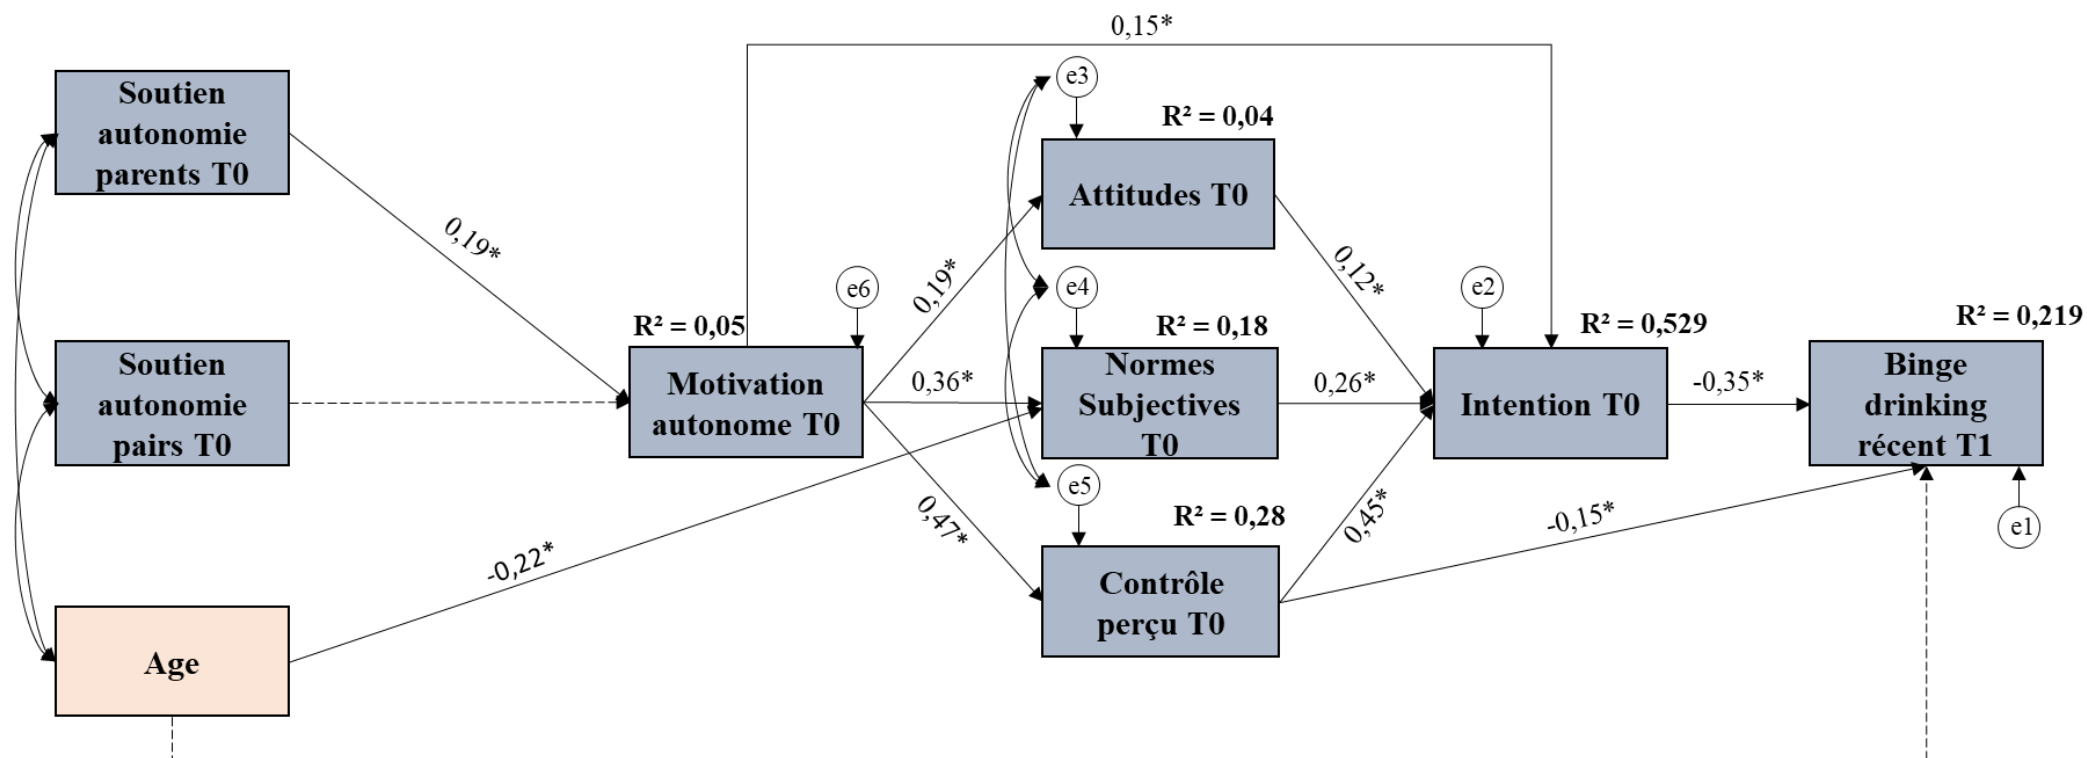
0,15*

Soutien autonomie parents T0

Soutien autonomie pairs T0

Age

0,19*

-0,22*

R² = 0,05

Motivation autonome T0

e6

0,19*

0,36*

0,47*

e3

R² = 0,04

Attitudes T0

e4

R² = 0,18

Normes Subjectives T0

e5

R² = 0,28

Contrôle perçu T0

0,12*

0,26*

0,45*

e2

R² = 0,529

Intention T0

-0,35*

-0,15*

R² = 0,219

Binge drinking récent T1

e1